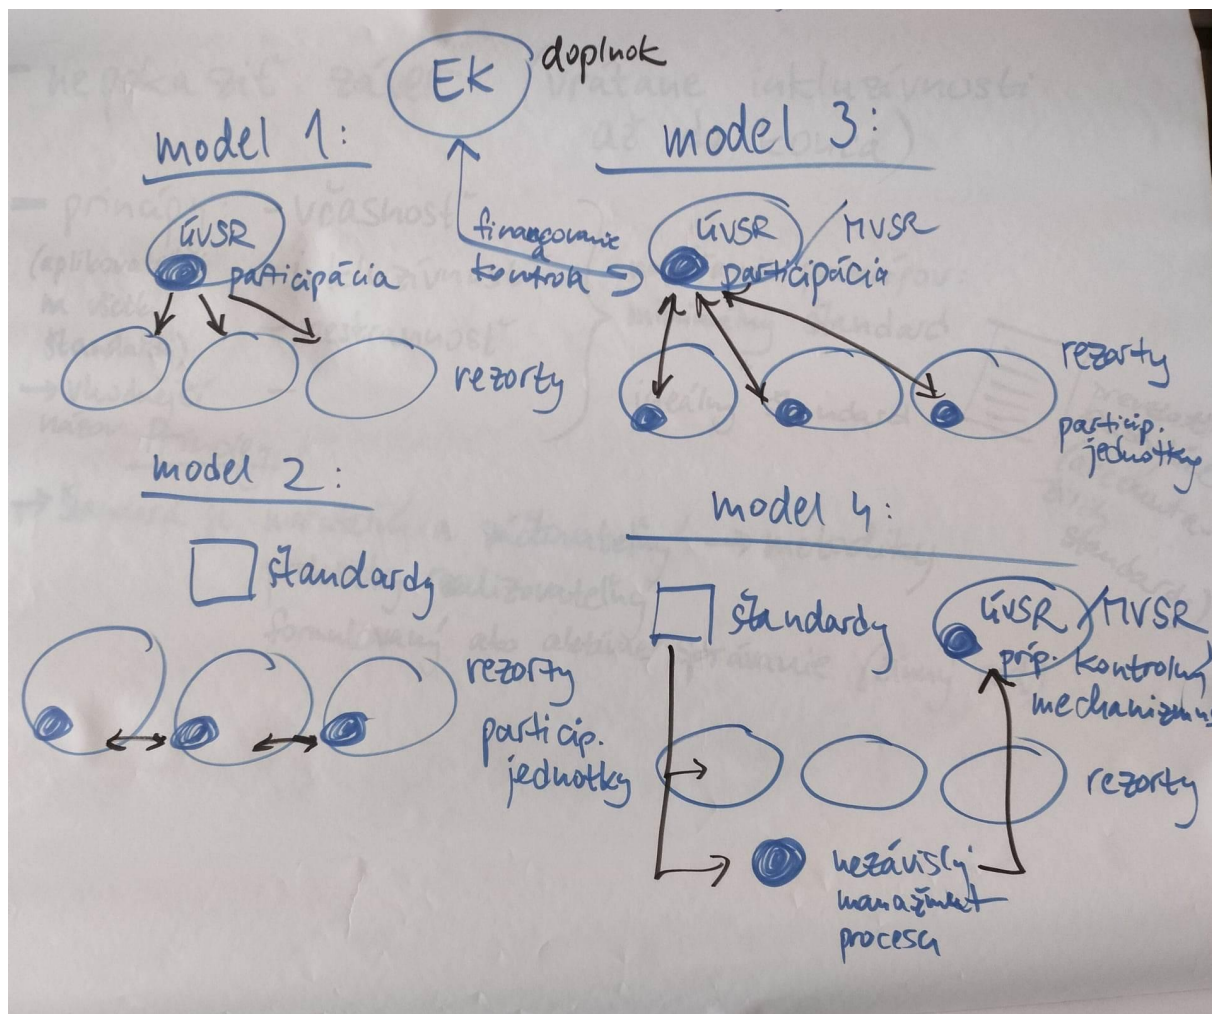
EK doplnok

model 1:

ÚVSR participácia

rezorty

financovanie a kontrola

model 3:

ÚVSR / MVSR participácia

rezorty

particip. jednotky

model 2:

štandardy

rezorty

particip. jednotky

model 4:

štandardy

ÚVSR / MVSR príp. kontrolný mechanizmus

rezorty

nezávislý manažment procesu